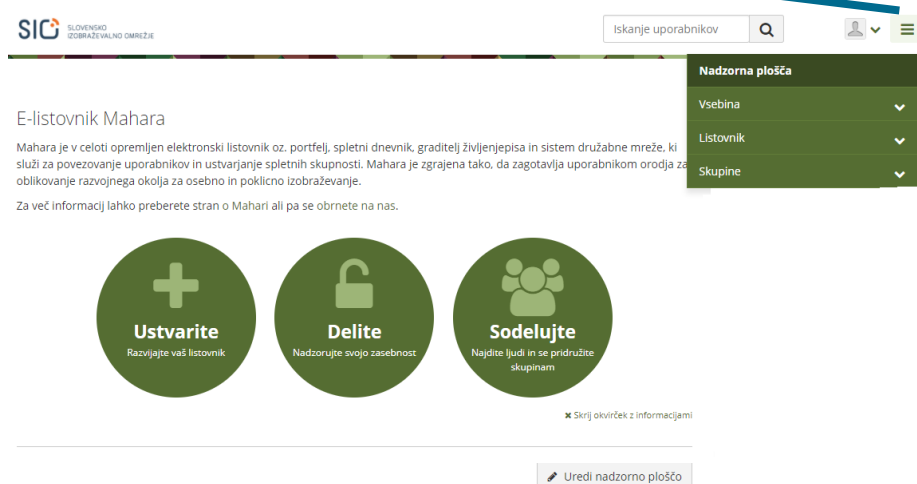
SIO SLOVENSKO IZOBRAŽEVALNO OMREŽJE

Iskanje uporabnikov

Nadzorna plošča
Vsebina
Listovnik
Skupine

E-listovnik Mahara

Mahara je v celoti opremljen elektronski listovnik oz. portfelj, spletni dnevnik, graditelj življenjepisa in sistem družabne mreže, ki služi za povezovanje uporabnikov in ustvarjanje spletnih skupnosti. Mahara je zgrajena tako, da zagotavlja uporabnikom orodja za oblikovanje razvojnega okolja za osebno in poklicno izobraževanje.

Za več informacij lahko preberete stran o Mahari ali pa se obrnete na nas.

Ustvarite
Razvijajte vaš listovnik

Delite
Nadzorujte svojo zasebnost

Sodelujte
Najdite ljudi in se pridružite skupinam

Skrij okvirček z informacijami

Uredi nadzorno ploščo